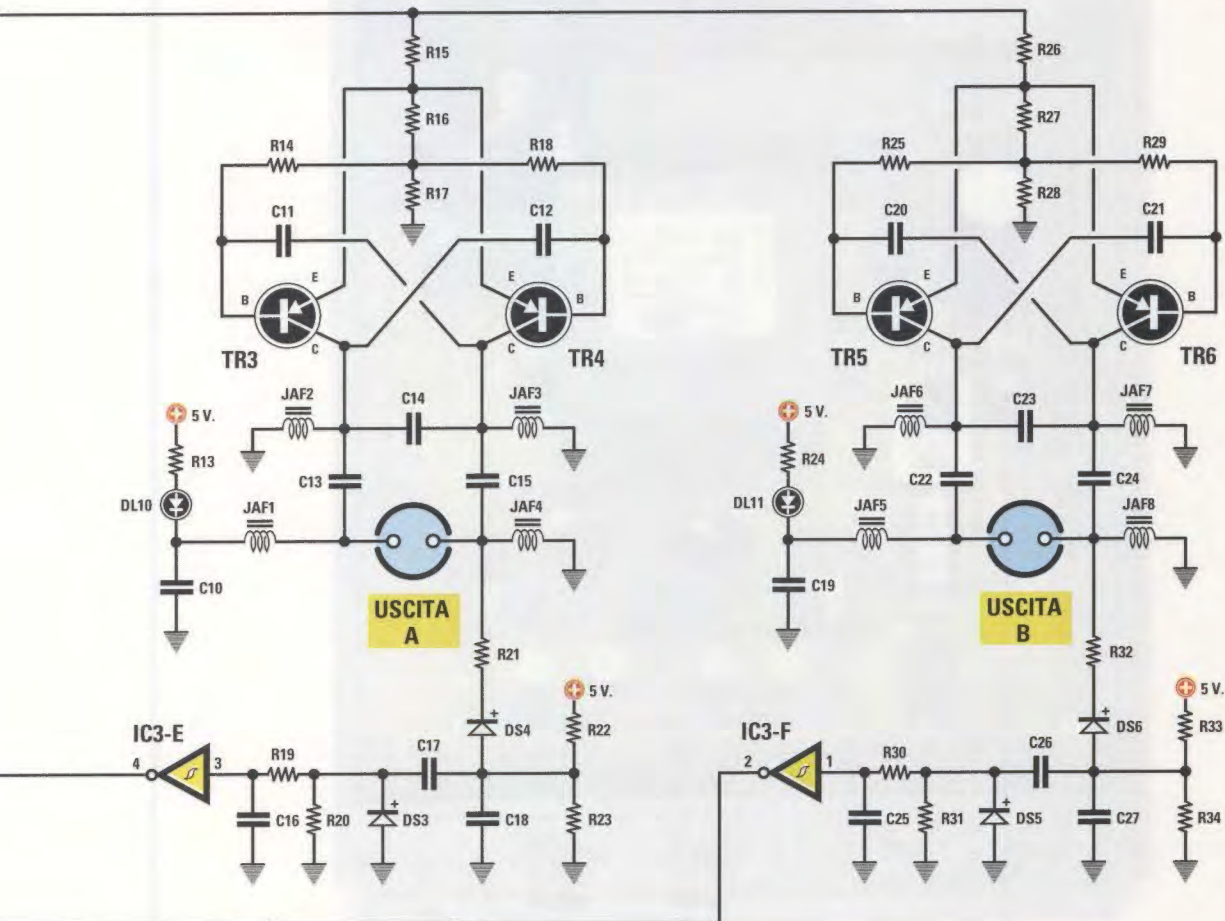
R15
R16
R14
R18
R17
C11
C12
E
B
E
B
C
C
TR3
TR4
5 V.
JAF2
C14
JAF3
R13
C13
C15
DL10
JAF1
JAF4
C10
USCITA A
R21
5 V.
DS4
R22
IC3-E
4
3
R19
C17
C16
R20
DS3
C18
R23

R26
R27
R25
R29
R28
C20
C21
E
B
E
B
C
C
TR5
TR6
5 V.
JAF6
C23
JAF7
R24
C22
C24
DL11
JAF5
JAF8
C19
USCITA B
R32
5 V.
DS6
R33
IC3-F
2
1
R30
C26
C25
R31
DS5
C27
R34